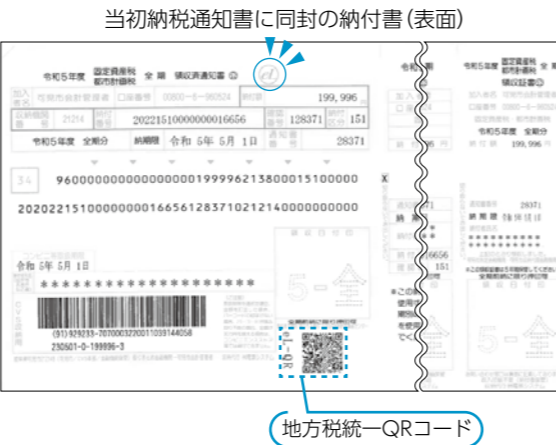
当初納税通知書に同封の納付書(表面)

令和5年度 固定資産税 都市計画税 全期 領収済通知書

可児市会計管理者

00800-6-960824

199,996

21214

202221510000000016656

128371

151

令和5年度 全期分

令和 5年 5月 1日

28371

34

9600000000000000000199996213800015100000

20202215100000000166561283710212140000000000

令和 5年 5月 1日

(91) 929233-700000322001103914405B

230501-0-199996-3

5-全

令和5年度

令和5年度 固定資産税 都市計画税

領収証書

199,996

6656

151

5-全

地方税統一QRコード